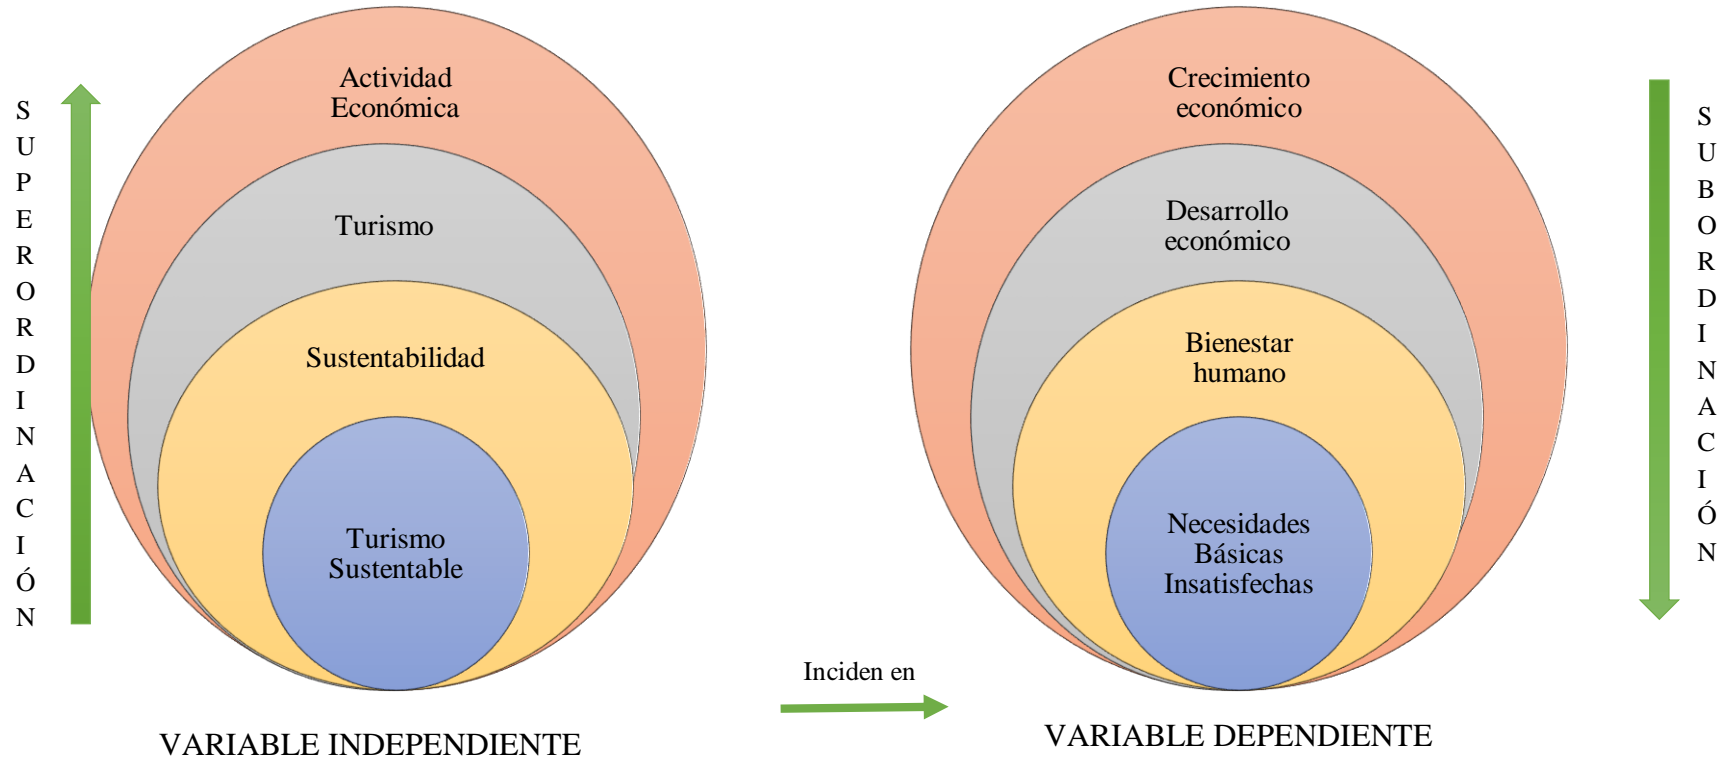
SUPERORDINACIÓN

Actividad Económica

Turismo

Sustentabilidad

Turismo Sustentable

VARIABLE INDEPENDIENTE

Inciden en

Crecimiento económico

Desarrollo económico

Bienestar humano

Necesidades Básicas Insatisfechas

VARIABLE DEPENDIENTE

SUBORDINACIÓN